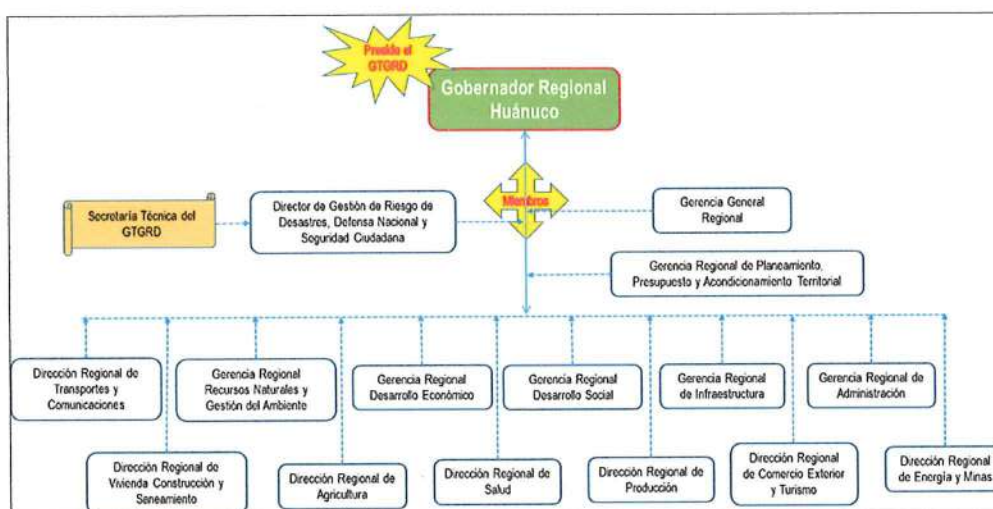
Preside el GTGRD

Gobernador Regional Huánuco

Miembros

Secretaría Técnica del GTGRD

Director de Gestión de Riesgo de Desastres, Defensa Nacional y Seguridad Ciudadana

Gerencia General Regional

Gerencia Regional de Planeamiento, Presupuesto y Acondicionamiento Territorial

Dirección Regional de Transportes y Comunicaciones

Gerencia Regional Recursos Naturales y Gestión del Ambiente

Gerencia Regional Desarrollo Económico

Gerencia Regional Desarrollo Social

Gerencia Regional de Infraestructura

Gerencia Regional de Administración

Dirección Regional de Vivienda Construcción y Saneamiento

Dirección Regional de Agricultura

Dirección Regional de Salud

Dirección Regional de Producción

Dirección Regional de Comercio Exterior y Turismo

Dirección Regional de Energía y Minas